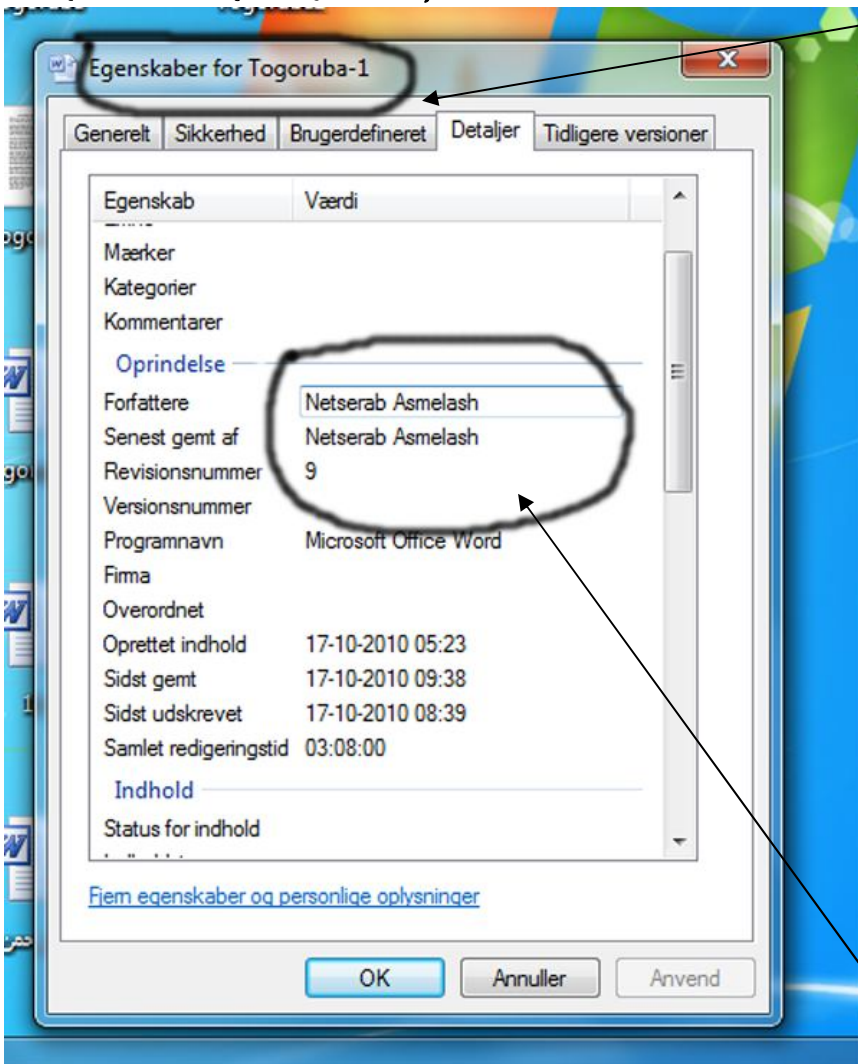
Egenskaber for Togoruba-1

Generelt | Sikkerhed | Brugerdefineret | Detaljer | Tidligere versioner

| Egenskab | Værdi |
|---|---|
| Mærker | |
| Kategorier | |
| Kommentarer | |

Oprindelse

| | |
|---|---|
| Forfattere | Netserab Asmelash |
| Senest gemt af | Netserab Asmelash |
| Revisionsnummer | 9 |
| Versionsnummer | |
| Programnavn | Microsoft Office Word |
| Firma | |
| Overordnet | |
| Oprettet indhold | 17-10-2010 05:23 |
| Sidst gemt | 17-10-2010 09:38 |
| Sidst udskrevet | 17-10-2010 08:39 |
| Samlet redigeringstid | 03:08:00 |

Indhold

Status for indhold

Fjern egenskaber og personlige oplysninger

OK | Annuller | Anvend